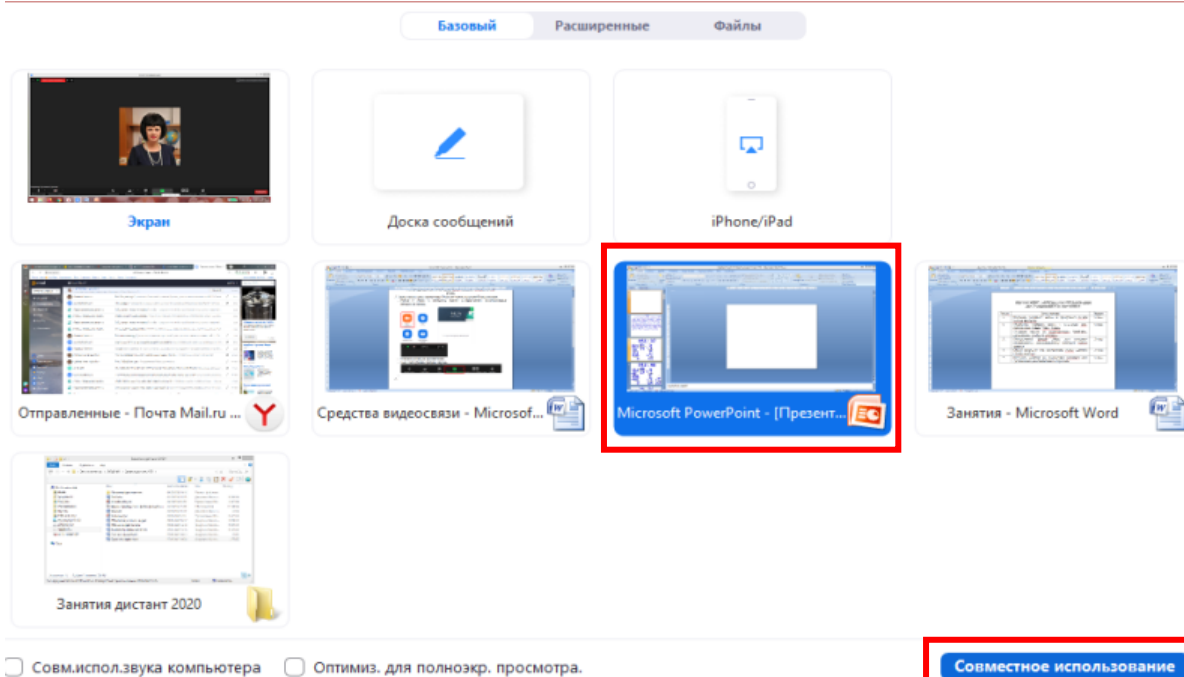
Базовый Расширенные Файлы

Экран

Доска сообщений

iPhone/iPad

Отправленные - Почта Mail.ru

Средства видеосвязи - Microsof...

Microsoft PowerPoint - [Презент...

Занятия - Microsoft Word

Занятия дистант 2020

Совм.испол.звука компьютера

Оптимиз. для полноэкр. просмотра.

Совместное использование